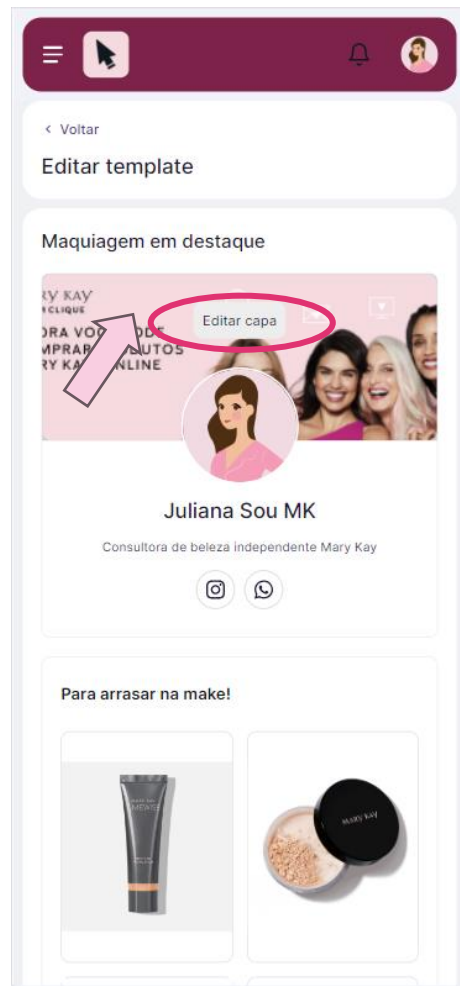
< Voltar

Editar template

Maquiagem em destaque

RY KAY
CLIQUE
ORA VOC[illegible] ODE
MPRAR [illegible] UTOS
RY KA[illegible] NLINE

Editar capa

Juliana Sou MK

Consultora de beleza independente Mary Kay

Para arrasar na make!

MARY KAY